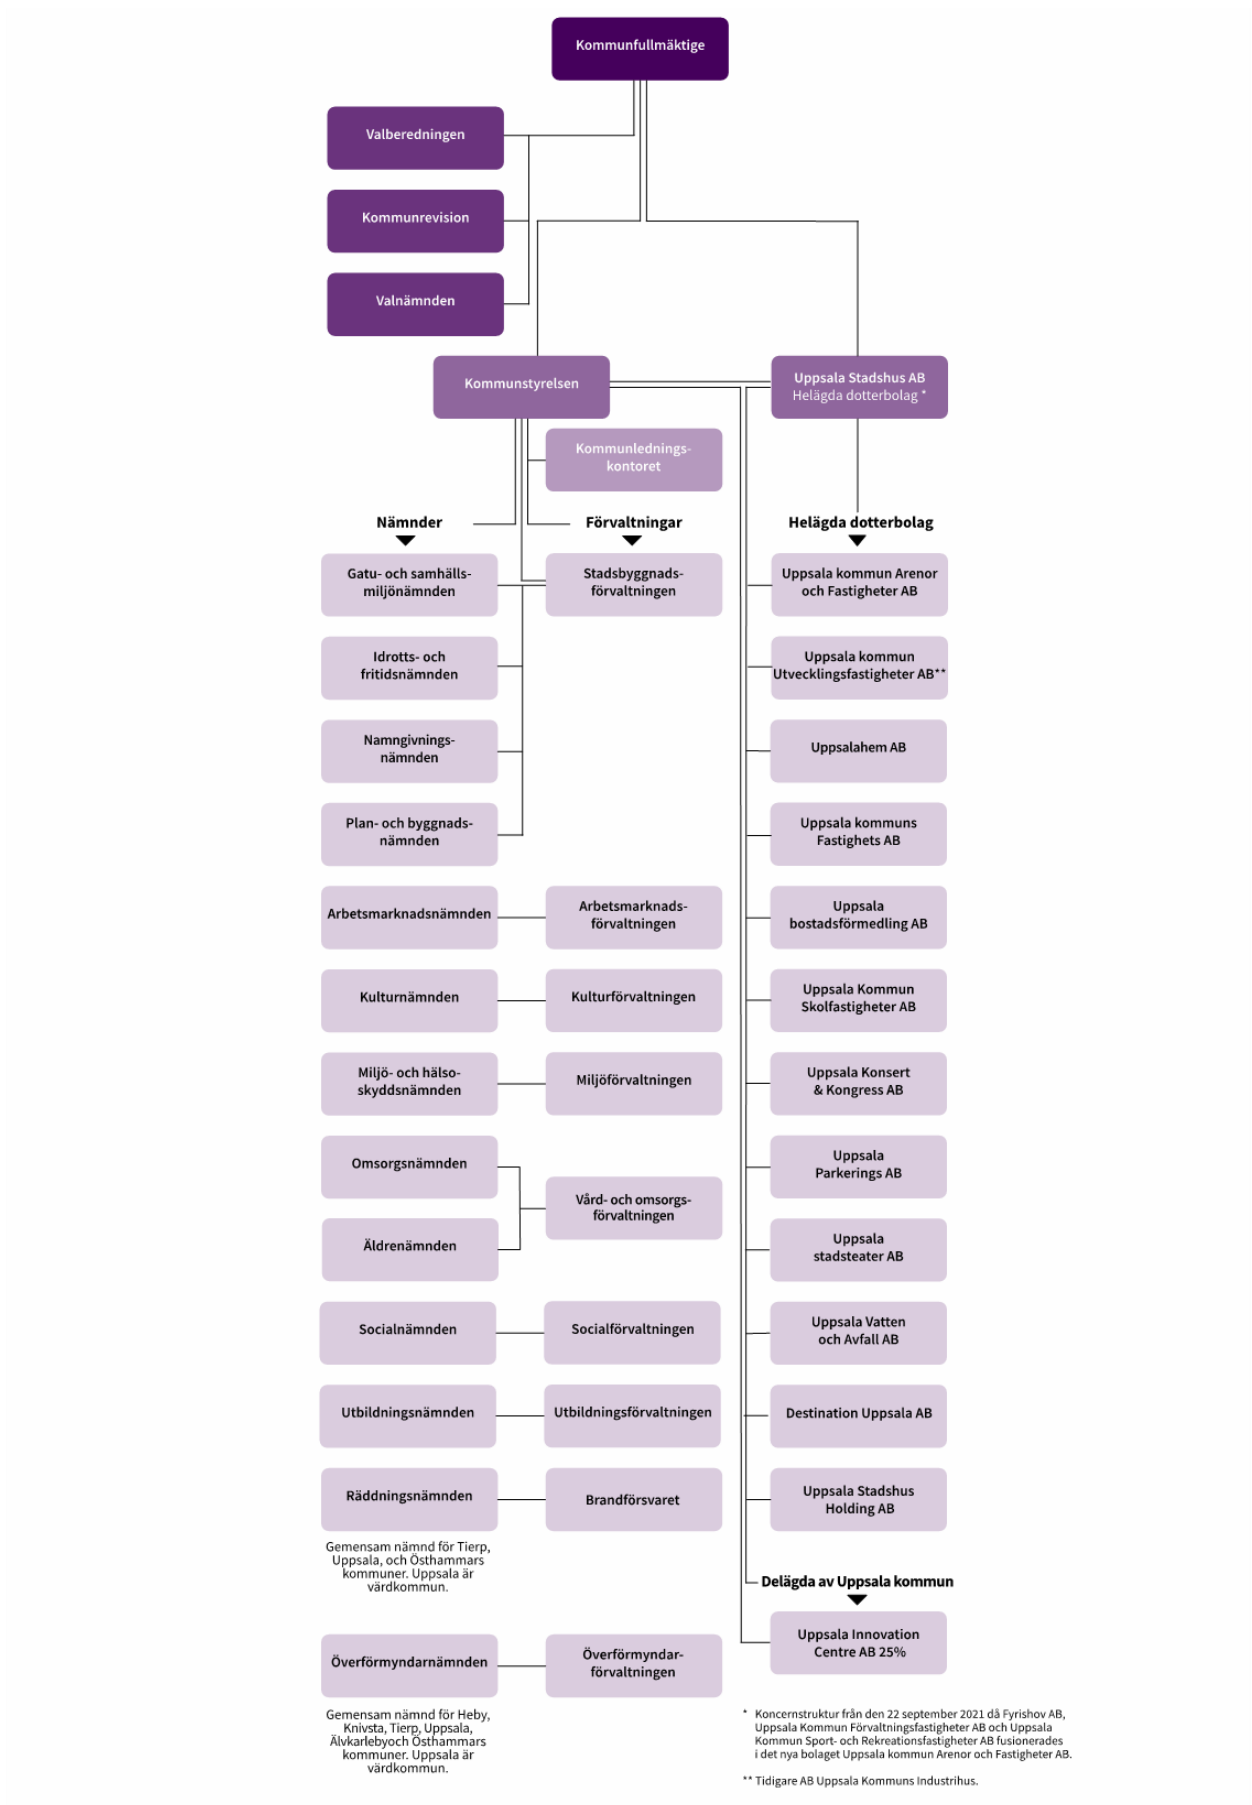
Kommunfullmäktige

Valberedningen

Kommunrevision

Valnämnden

Kommunstyrelsen

Uppsala Stadshus AB
Helägda dotterbolag *

Kommunledningskontoret

Nämnder

Förvaltningar

Helägda dotterbolag

Gatu- och samhällsmiljönämnden

Stadsbyggnadsförvaltningen

Uppsala kommun Arenor och Fastigheter AB

Idrotts- och fritidsnämnden

Uppsala kommun Utvecklingsfastigheter AB**

Namngivningsnämnden

Uppsalahem AB

Plan- och byggnadsnämnden

Uppsala kommuns Fastighets AB

Arbetsmarknadsnämnden

Arbetsmarknadsförvaltningen

Uppsala bostadsförmedling AB

Kulturnämnden

Kulturförvaltningen

Uppsala Kommun Skolfastigheter AB

Miljö- och hälsoskyddsnämnden

Miljöförvaltningen

Uppsala Konsert & Kongress AB

Omsorgsnämnden

Vård- och omsorgsförvaltningen

Uppsala Parkerings AB

Äldrenämnden

Uppsala stadsteater AB

Socialnämnden

Socialförvaltningen

Uppsala Vatten och Avfall AB

Utbildningsnämnden

Utbildningsförvaltningen

Destination Uppsala AB

Räddningsnämnden

Brandförsvaret

Uppsala Stadshus Holding AB

Gemensam nämnd för Tierp, Uppsala, och Östhammars kommuner. Uppsala är värdkommun.

Delägda av Uppsala kommun

Uppsala Innovation Centre AB 25%

Överförmyndarnämnden

Överförmyndarförvaltningen

Gemensam nämnd för Heby, Knivsta, Tierp, Uppsala, Älvkarlebyoch Östhammars kommuner. Uppsala är värdkommun.

* Koncernstruktur från den 22 september 2021 då Fyrishov AB, Uppsala Kommun Förvaltningsfastigheter AB och Uppsala Kommun Sport- och Rekreationsfastigheter AB fusionerades i det nya bolaget Uppsala kommun Arenor och Fastigheter AB.

** Tidigare AB Uppsala Kommuns Industrihus.